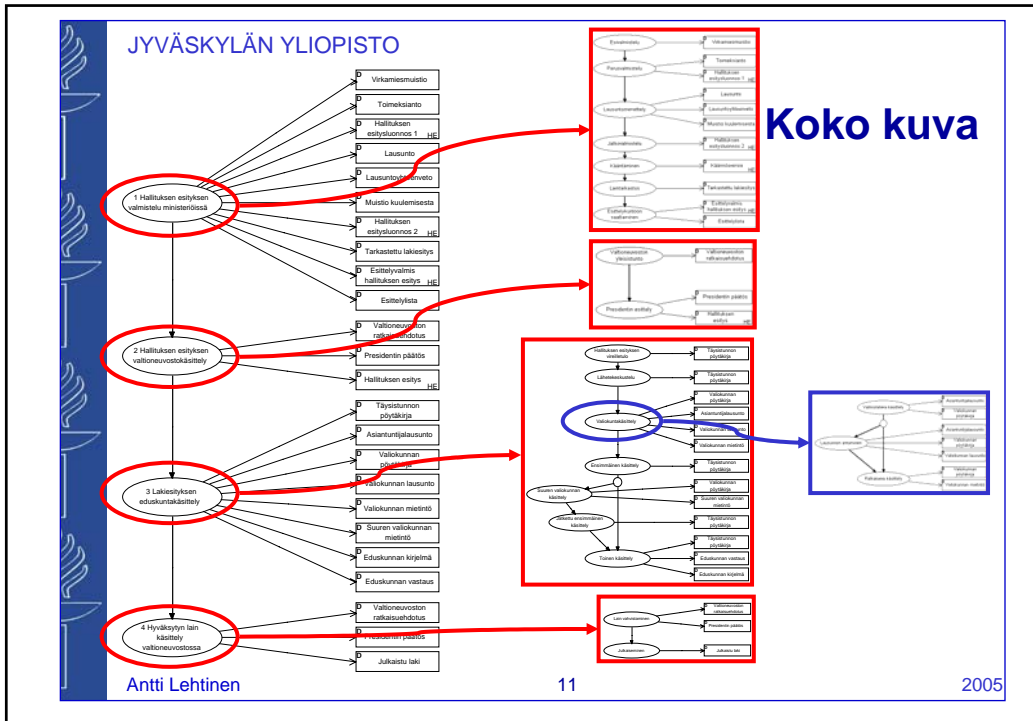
JYVÄSKYLÄN YLIOPISTO

Koko kuva

1 Hallituksen esityksen valmistelu ministeriöissä

D Virkamiesmuistio

D Toimeksianto

D Hallituksen esitysluonnos 1 HE

D Lausunto

D Lausuntoyhteenveto

D Muistio kuulemisesta

D Hallituksen esitysluonnos 2 HE

D Tarkastettu lakiesitys

D Esittelyvalmis hallituksen esitys HE

D Esittelylista

2 Hallituksen esityksen valtioneuvostokäsittely

D Valtioneuvoston ratkaisuehdotus

D Presidentin päätös

D Hallituksen esitys HE

3 Lakiesityksen eduskuntakäsittely

D Täysistunnon pöytäkirja

D Asiantuntijalausunto

D Valiokunnan pöytäkirja

D Valiokunnan lausunto

D Valiokunnan mietintö

D Suuren valiokunnan mietintö

D Eduskunnan kirjelmä

D Eduskunnan vastaus

4 Hyväksytyn lain käsittely valtioneuvostossa

D Valtioneuvoston ratkaisuehdotus

D Presidentin päätös

D Julkaistu laki

Esivalmistelu — Virkamiesmuistio
Perusvalmistelu — Toimeksianto — Hallituksen esitysluonnos 1 HE
Lausuntomenettely — Lausunto — Lausuntoyhteenveto — Muistio kuulemisesta
Jatkovalmistelu — Hallituksen esitysluonnos 2 HE
Kääntäminen — Käännösversio HE
Lainsäädäntötarkastus — Tarkastettu lakiesitys
Esittelyvalmis hallituksen esitys HE
Esittelylista

Valtioneuvoston yleisistunto — Valtioneuvoston ratkaisuehdotus
Presidentin esittely — Presidentin päätös — Hallituksen esitys HE

Hallituksen esityksen viralletulo — Täysistunnon pöytäkirja
Lähetekeskustelu — Täysistunnon pöytäkirja
Valiokuntakäsittely — Valiokunnan pöytäkirja — Asiantuntijalausunto — Valiokunnan lausunto — Valiokunnan mietintö
Ensimmäinen käsittely — Täysistunnon pöytäkirja
Suuren valiokunnan käsittely — Valiokunnan pöytäkirja — Suuren valiokunnan mietintö
Jatkettu ensimmäinen käsittely — Täysistunnon pöytäkirja
Toinen käsittely — Täysistunnon pöytäkirja — Eduskunnan vastaus — Eduskunnan kirjelmä

Valiokunta käsittely — Asiantuntijalausunto — Valiokunnan pöytäkirja — Asiantuntijalausunto — Valiokunnan pöytäkirja — Valiokunnan lausunto
Lausunnon antaminen
Pääasiassa käsittely — Valiokunnan pöytäkirja — Valiokunnan mietintö

Lain vahvistaminen — Valtioneuvoston ratkaisuehdotus — Presidentin päätös
Julkaiseminen — Julkaistu laki

Antti Lehtinen
11
2005